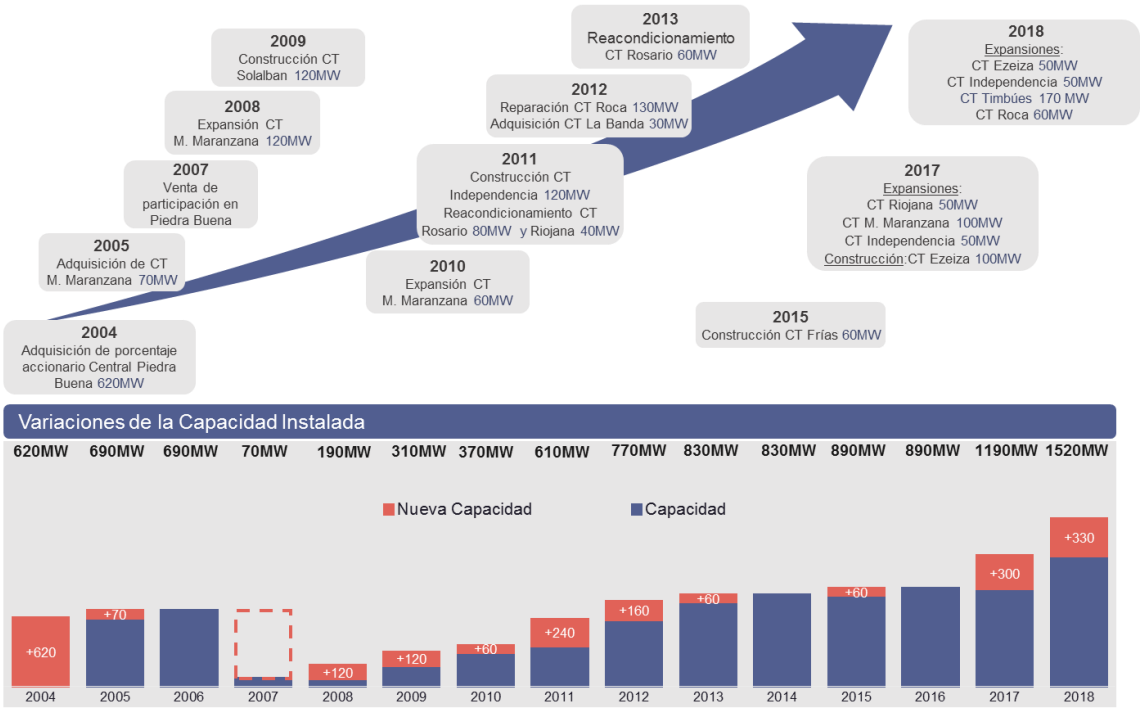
2013
Reacondicionamiento
CT Rosario 60MW

2018
Expansiones:
CT Ezeiza 50MW
CT Independencia 50MW
CT Timbúes 170 MW
CT Roca 60MW

2009
Construcción CT
Solalban 120MW

2012
Reparación CT Roca 130MW
Adquisición CT La Banda 30MW

2008
Expansión CT
M. Maranzana 120MW

2011
Construcción CT
Independencia 120MW
Reacondicionamiento CT
Rosario 80MW y Riojana 40MW

2007
Venta de
participación en
Piedra Buena

2017
Expansiones:
CT Riojana 50MW
CT M. Maranzana 100MW
CT Independencia 50MW
Construcción:CT Ezeiza 100MW

2005
Adquisición de CT
M. Maranzana 70MW

2010
Expansión CT
M. Maranzana 60MW

2015
Construcción CT Frías 60MW

2004
Adquisición de porcentaje
accionario Central Piedra
Buena 620MW

Variaciones de la Capacidad Instalada

620MW 690MW 690MW 70MW 190MW 310MW 370MW 610MW 770MW 830MW 830MW 890MW 890MW 1190MW 1520MW

Nueva Capacidad
Capacidad

+620 +70 +120 +120 +60 +240 +160 +60 +60 +300 +330

2004 2005 2006 2007 2008 2009 2010 2011 2012 2013 2014 2015 2016 2017 2018